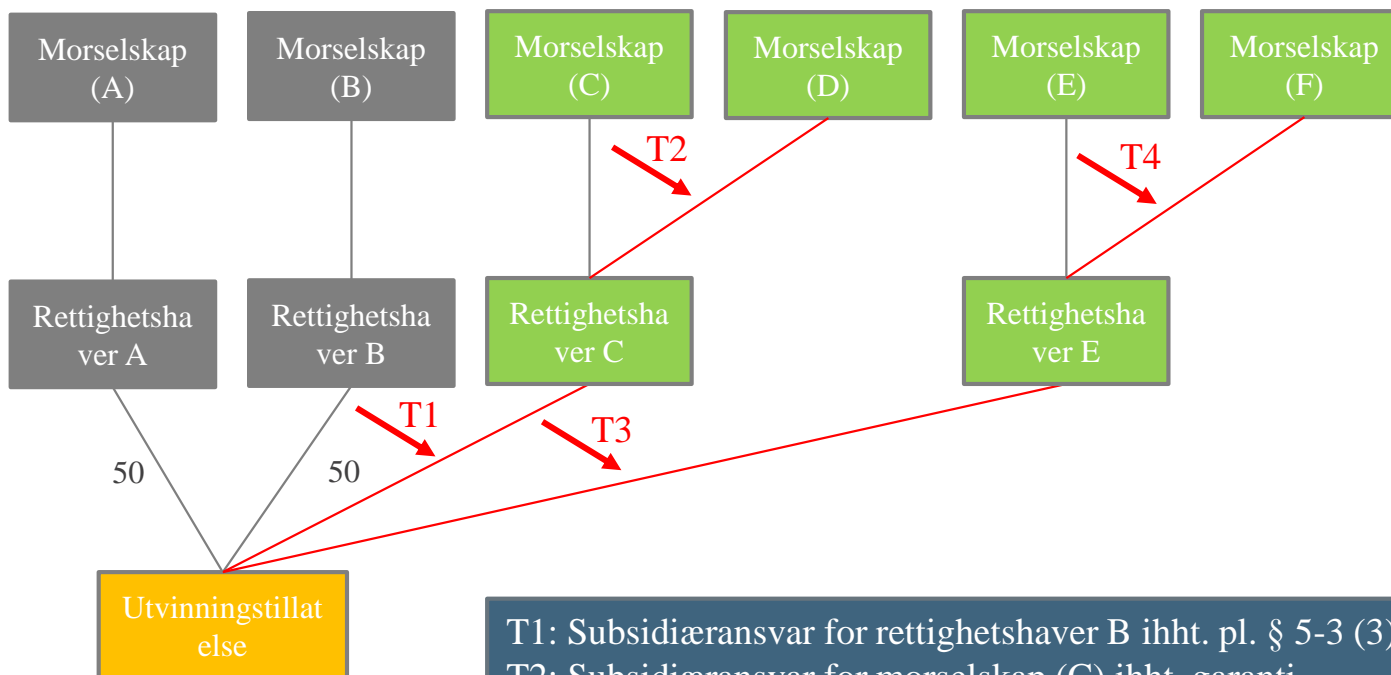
Morselskap (A)

Morselskap (B)

Morselskap (C)

Morselskap (D)

Morselskap (E)

Morselskap (F)

T2

T4

Rettighetshaver A

Rettighetshaver B

Rettighetshaver C

Rettighetshaver E

T1

T3

50

50

Utvinningstillatelse

T1: Subsidiæransvar for rettighetshaver B ihht. pl. § 5-3 (3)

T2: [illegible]